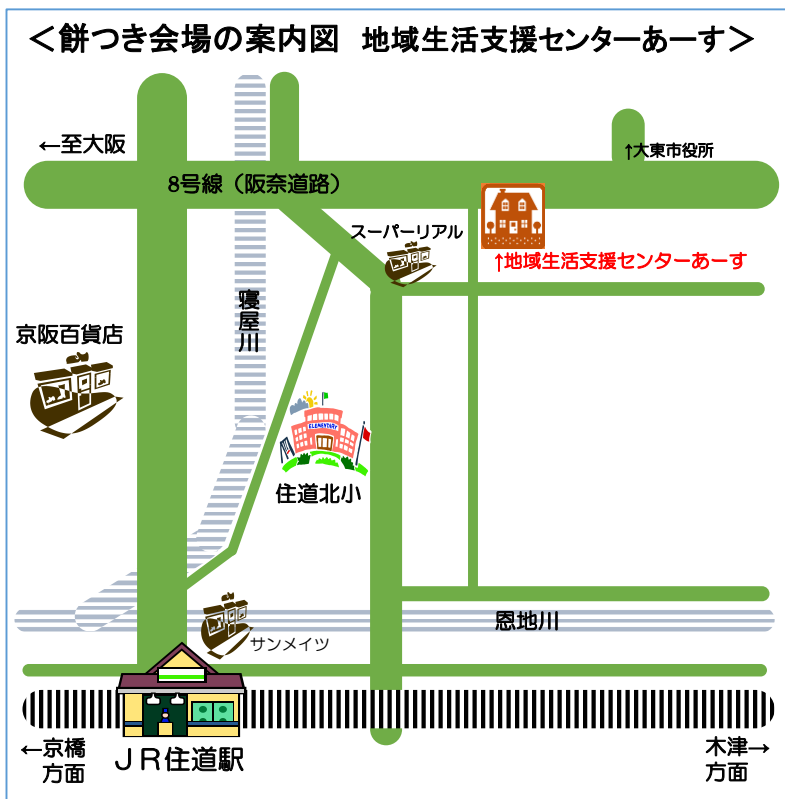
＜餅つき会場の案内図　地域生活支援センターあーす＞

←至大阪

↑大東市役所

8号線（阪奈道路）

スーパーリアル

↑地域生活支援センターあーす

京阪百貨店

寝屋川

ELEMENTARY

住道北小

恩地川

サンメイツ

←京橋
方面

ＪＲ住道駅

木津→
方面